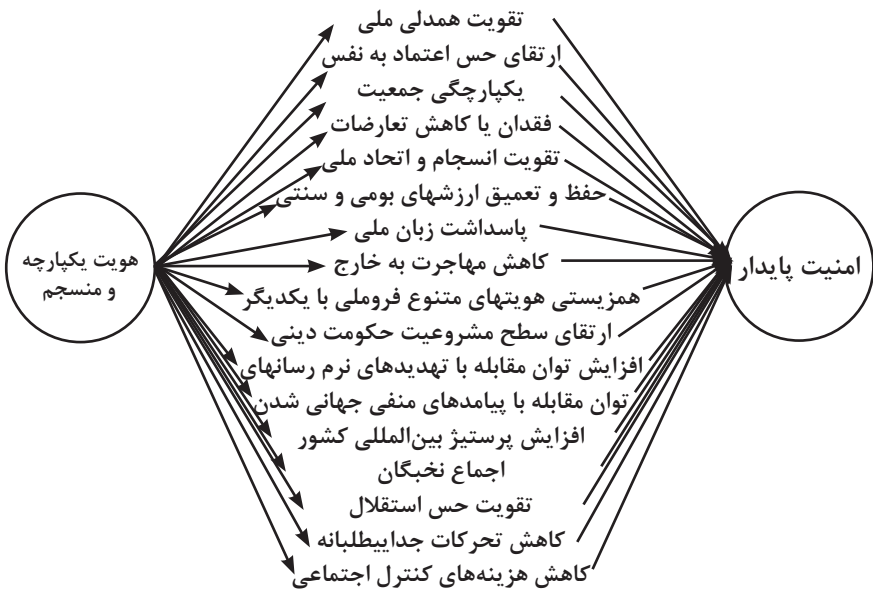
هویت یکپارچه و منسجم

تقویت همدلی ملی
ارتقای حس اعتماد به نفس
یکپارچگی جمعیت
فقدان یا کاهش تعارضات
تقویت انسجام و اتحاد ملی
حفظ و تعمیق ارزشهای بومی و سنتی
پاسداشت زبان ملی
کاهش مهاجرت به خارج
همزیستی هویتهای متنوع فروملی با یکدیگر
ارتقای سطح مشروعیت حکومت دینی
افزایش توان مقابله با تهدیدهای نرم رسانهای
توان مقابله با پیامدهای منفی جهانی شدن
افزایش پرستیژ بین‌المللی کشور
اجماع نخبگان
تقویت حس استقلال
کاهش تحرکات جداییطلبانه
کاهش هزینه‌های کنترل اجتماعی

امنیت پایدار